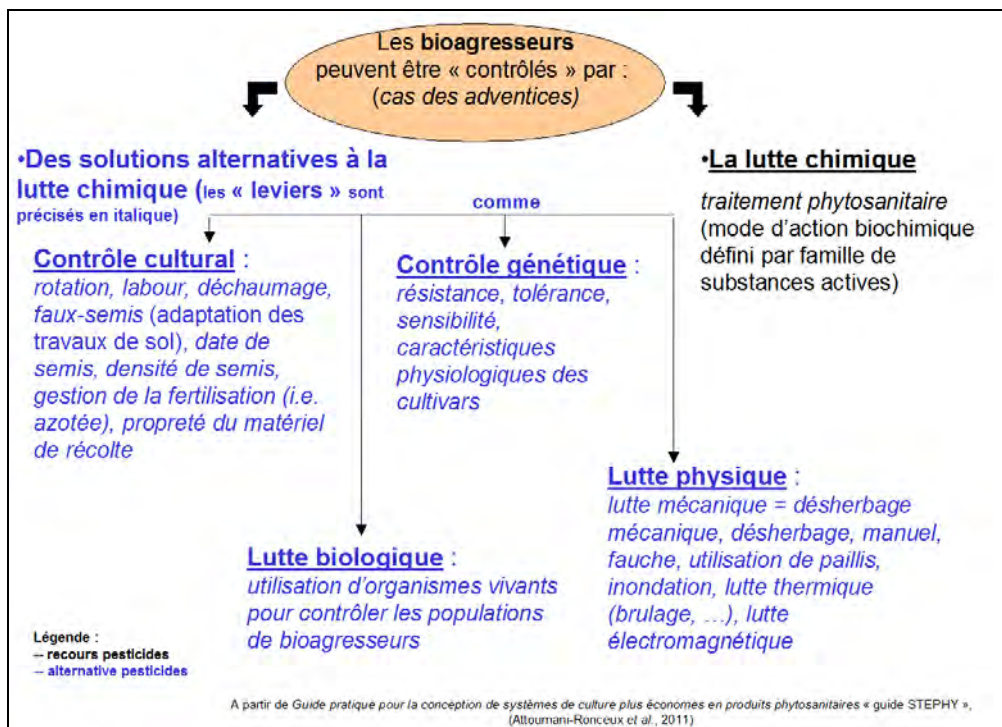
Les **bioagresseurs** peuvent être « contrôlés » par : (*cas des adventices)*

•Des solutions alternatives à la lutte chimique (les « leviers » sont précisés en italique)

comme

•La lutte chimique

*traitement phytosanitaire* (mode d'action biochimique défini par famille de substances actives)

Contrôle cultural :
*rotation, labour, déchaumage, faux-semis* (adaptation des travaux de sol), *date de semis, densité de semis, gestion de la fertilisation (i.e. azotée), propreté du matériel de récolte*

Contrôle génétique :
*résistance, tolérance, sensibilité, caractéristiques physiologiques des cultivars*

Lutte physique :
*lutte mécanique = désherbage mécanique, désherbage, manuel, fauche, utilisation de paillis, inondation, lutte thermique (brulage, …), lutte électromagnétique*

Lutte biologique :
*utilisation d'organismes vivants pour contrôler les populations de bioagresseurs*

Légende :
-- recours pesticides
-- alternative pesticides

A partir de *Guide pratique pour la conception de systèmes de culture plus économes en produits phytosanitaires* « guide STEPHY », (Attoumani-Ronceux *et al.*, 2011)